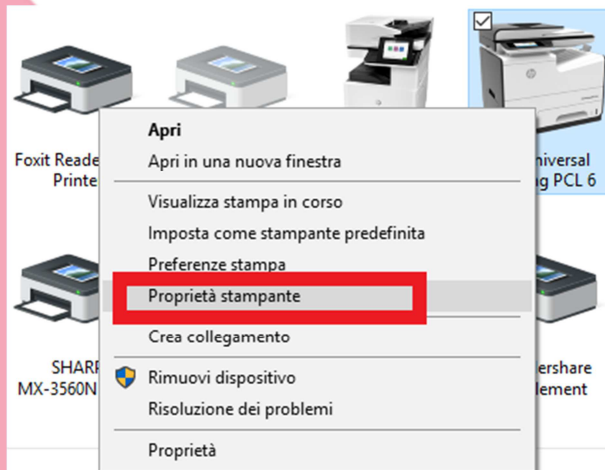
Foxit Reade
Printe

Apri
Apri in una nuova finestra
Visualizza stampa in corso
Imposta come stampante predefinita
Preferenze stampa
Proprietà stampante
Crea collegamento
Rimuovi dispositivo
Risoluzione dei problemi
Proprietà

niversal
g PCL 6

SHARP
MX-3560N

ershare
lement